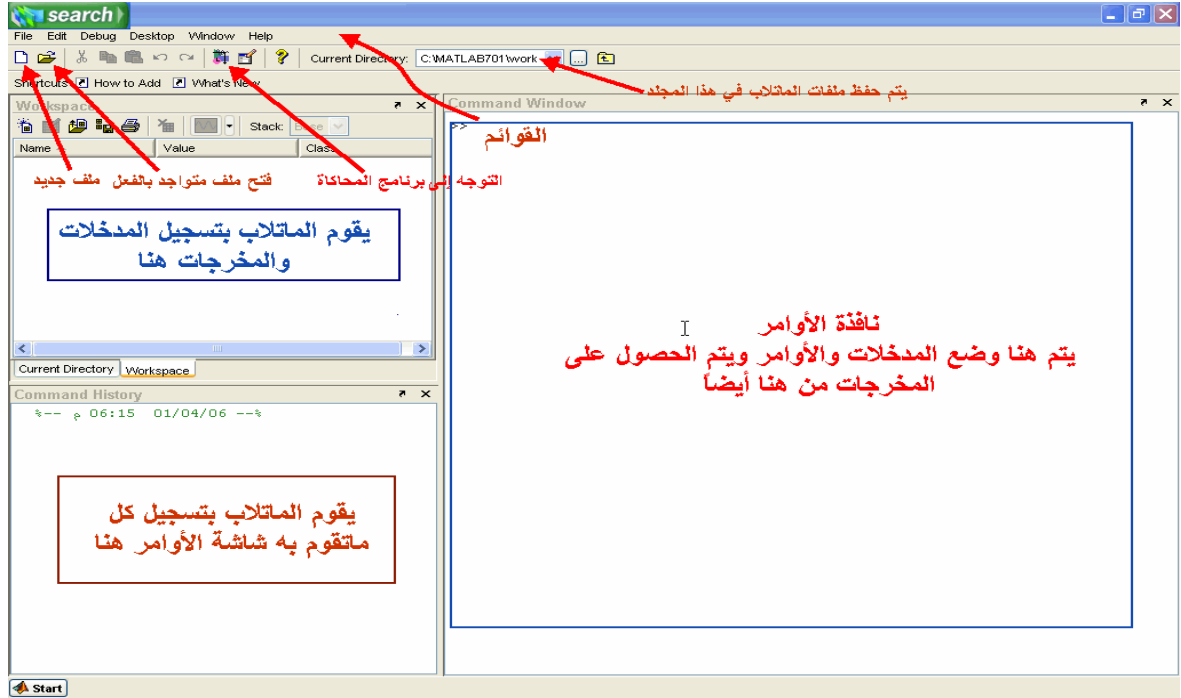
search

File Edit Debug Desktop Window Help

Current Directory: C:\MATLAB701\work

Shortcuts How to Add What's New

يتم حفظ ملفات الماتلاب في هذا المجلد

Workspace

Stack: Base

Name Value Class

Command Window

>>

القوائم

ملف جديد فتح ملف متواجد بالفعل التوجه إلى برنامج المحاكاة

يقوم الماتلاب بتسجيل المدخلات والمخرجات هنا

نافذة الأوامر
يتم هنا وضع المدخلات والأوامر ويتم الحصول على المخرجات من هنا أيضاً

Current Directory Workspace

Command History

%-- 06:15 م 01/04/06 --%

يقوم الماتلاب بتسجيل كل ماتقوم به شاشة الأوامر هنا

Start